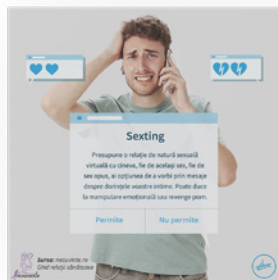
Sexting

Presupune o relație de natură sexuală virtuală cu cineva, fie de același sex, fie de sex opus, ai opțiunea de a vorbi prin mesaje despre dorințele voastre intime. Poate duce la manipulare emoțională sau revenge porn.

Permite

Nu permite

Sursa: necuvinte.ro
Ghid relații sănătoase